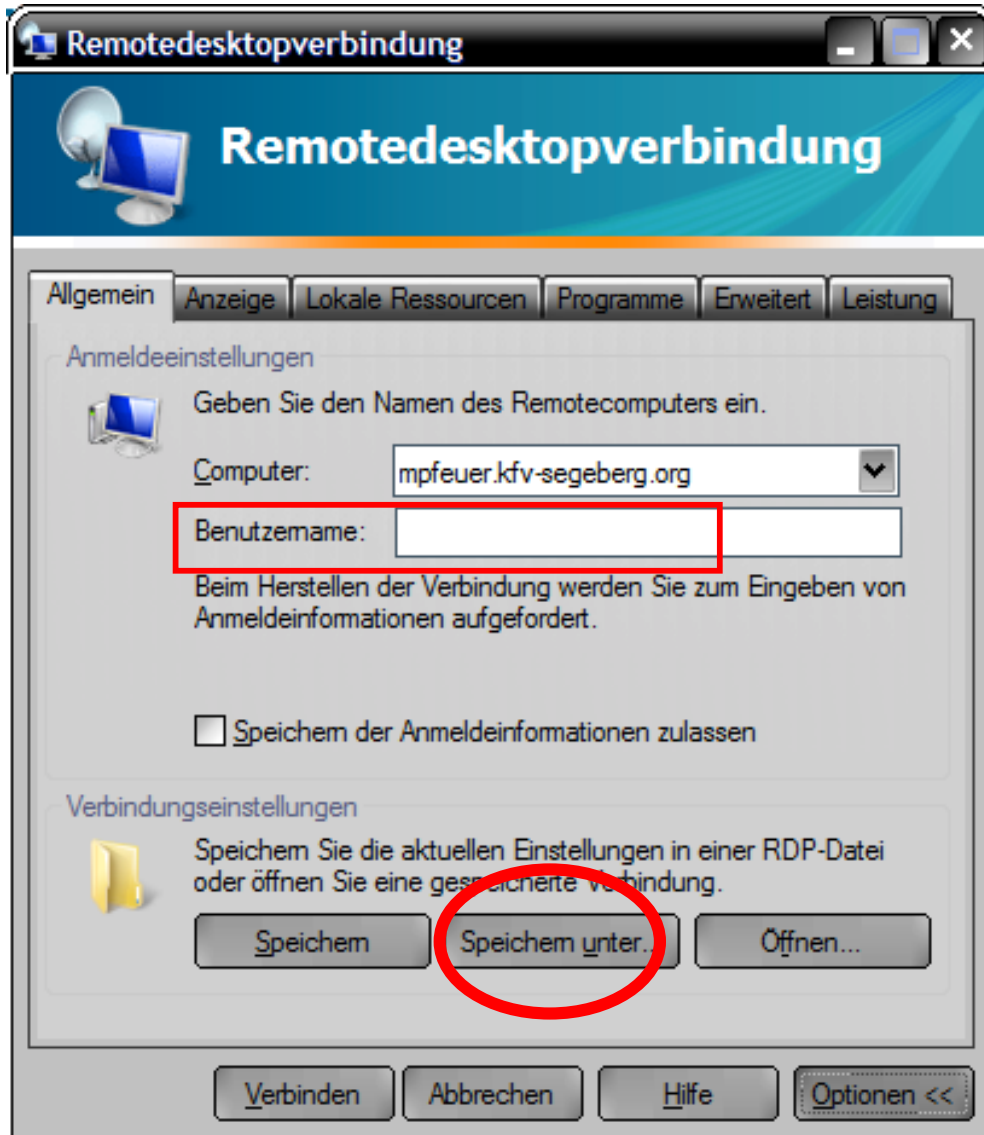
Remotedesktopverbindung

Remotedesktopverbindung

Allgemein | Anzeige | Lokale Ressourcen | Programme | Erweitert | Leistung

Anmeldeeinstellungen

Geben Sie den Namen des Remotecomputers ein.

Computer: mpfeuer.kfv-segeberg.org

Benutzername:

Beim Herstellen der Verbindung werden Sie zum Eingeben von Anmeldeinformationen aufgefordert.

Speichern der Anmeldeinformationen zulassen

Verbindungseinstellungen

Speichern Sie die aktuellen Einstellungen in einer RDP-Datei oder öffnen Sie eine gespeicherte Verbindung.

Speichern | Speichern unter... | Öffnen...

Verbinden | Abbrechen | Hilfe | Optionen <<